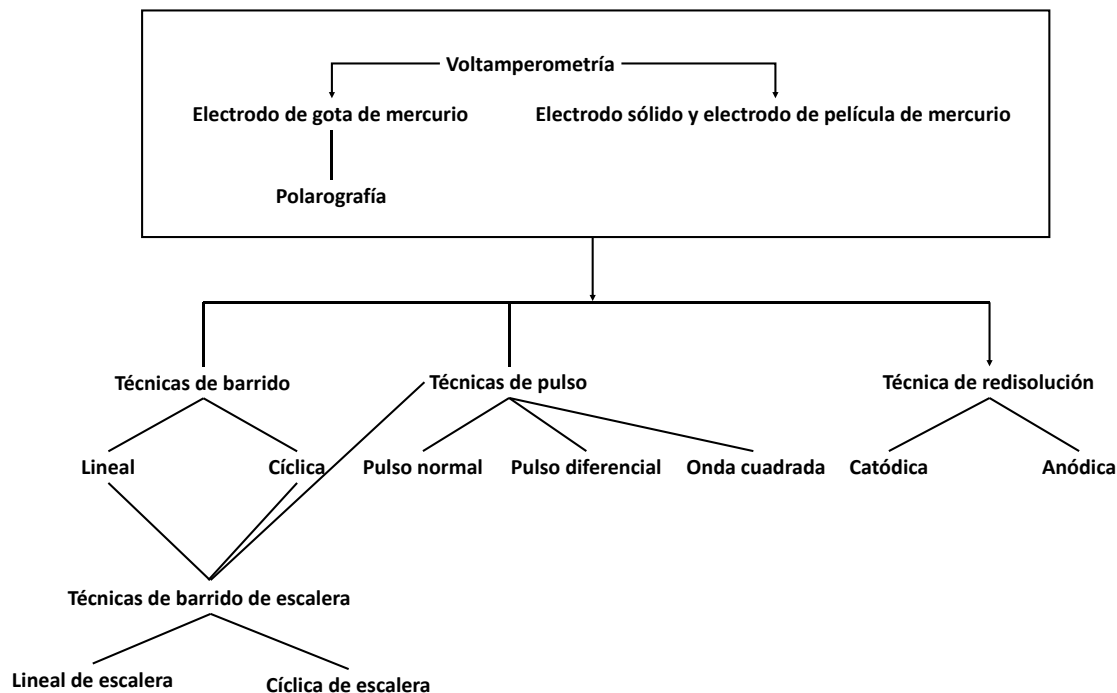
Voltamperometría

Electrodo de gota de mercurio

Electrodo sólido y electrodo de película de mercurio

Polarografía

Técnicas de barrido

Técnicas de pulso

Técnica de redisolución

Lineal

Cíclica

Pulso normal

Pulso diferencial

Onda cuadrada

Catódica

Anódica

Técnicas de barrido de escalera

Lineal de escalera

Cíclica de escalera